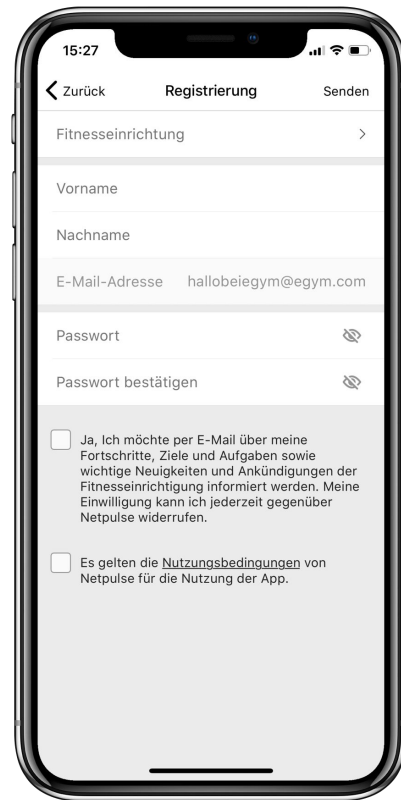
15:27

Zurück
Registrierung
Senden

Fitnesseinrichtung >

Vorname

Nachname

E-Mail-Adresse hallobeiegym@egym.com

Passwort

Passwort bestätigen

Ja, Ich möchte per E-Mail über meine Fortschritte, Ziele und Aufgaben sowie wichtige Neuigkeiten und Ankündigungen der Fitnesseinrichtung informiert werden. Meine Einwilligung kann ich jederzeit gegenüber Netpulse widerrufen.

Es gelten die Nutzungsbedingungen von Netpulse für die Nutzung der App.